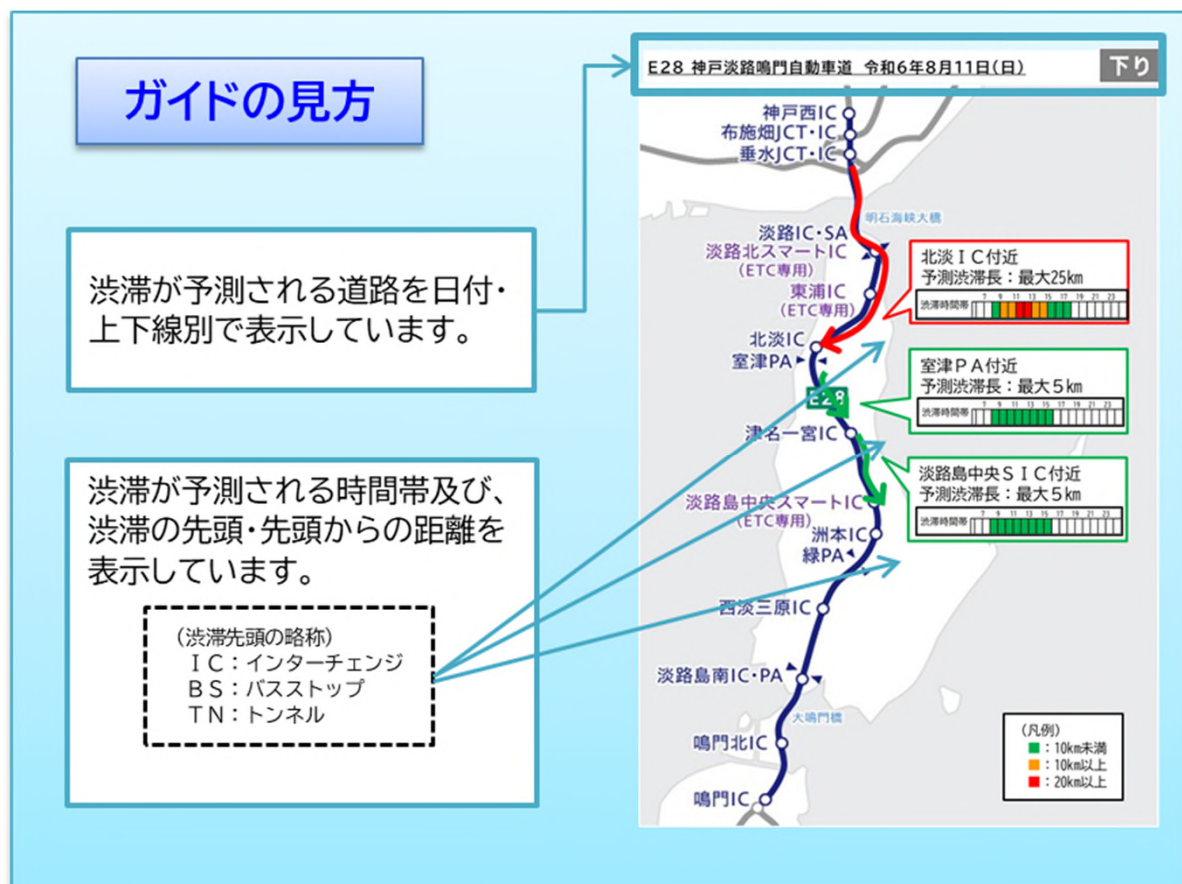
ガイドの見方

渋滞が予測される道路を日付・上下線別で表示しています。

渋滞が予測される時間帯及び、渋滞の先頭・先頭からの距離を表示しています。

（渋滞先頭の略称）
ＩＣ：インターチェンジ
ＢＳ：バスストップ
ＴＮ：トンネル

E28 神戸淡路鳴門自動車道 令和6年8月11日(日)

下り

神戸西IC
布施畑JCT・IC
垂水JCT・IC
明石海峡大橋
淡路IC・SA
淡路北スマートIC
（ETC専用）
東浦IC
（ETC専用）
北淡IC
室津PA
E28
津名一宮IC
淡路島中央スマートIC
（ETC専用）
洲本IC
緑PA
西淡三原IC
淡路島南IC・PA
大鳴門橋
鳴門北IC
鳴門IC

北淡ＩＣ付近
予測渋滞長：最大25km
渋滞時間帯 7 9 11 13 15 17 19 21 23

室津ＰＡ付近
予測渋滞長：最大５km
渋滞時間帯 7 9 11 13 15 17 19 21 23

淡路島中央ＳＩＣ付近
予測渋滞長：最大５km
渋滞時間帯 7 9 11 13 15 17 19 21 23

（凡例）
：10km未満
：10km以上
：20km以上